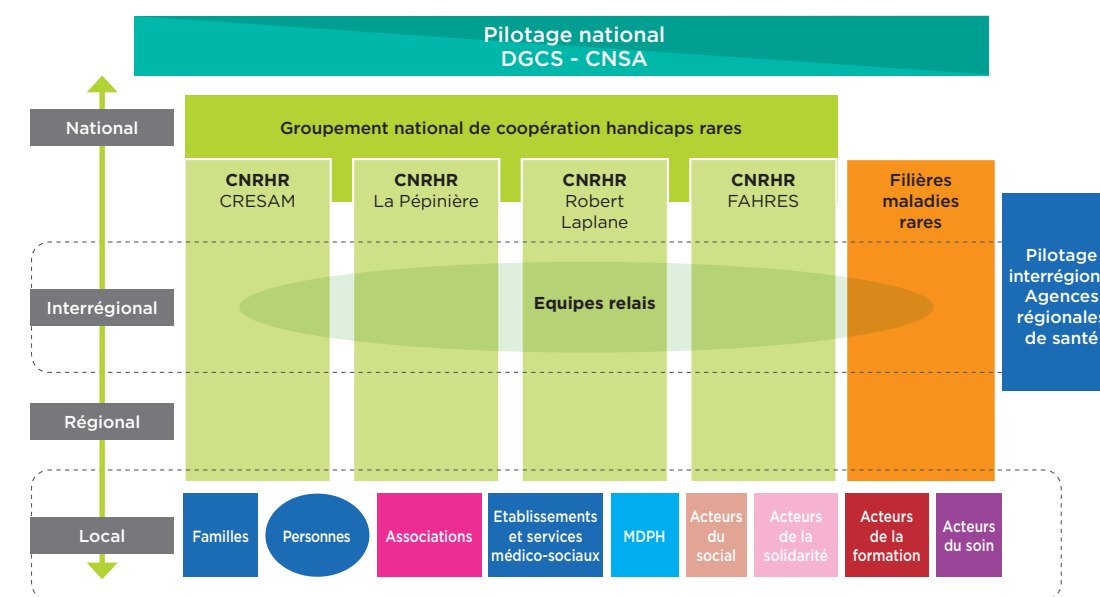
Pilotage national
DGCS - CNSA

National

Groupement national de coopération handicaps rares

CNRHR
CRESAM

CNRHR
La Pépinière

CNRHR
Robert Laplane

CNRHR
FAHRES

Filières maladies rares

Pilotage interrégion
Agences régionales de santé

Interrégional

Equipes relais

Régional

Local

Familles

Personnes

Associations

Etablissements et services médico-sociaux

MDPH

Acteurs du social

Acteurs de la solidarité

Acteurs de la formation

Acteurs du soin